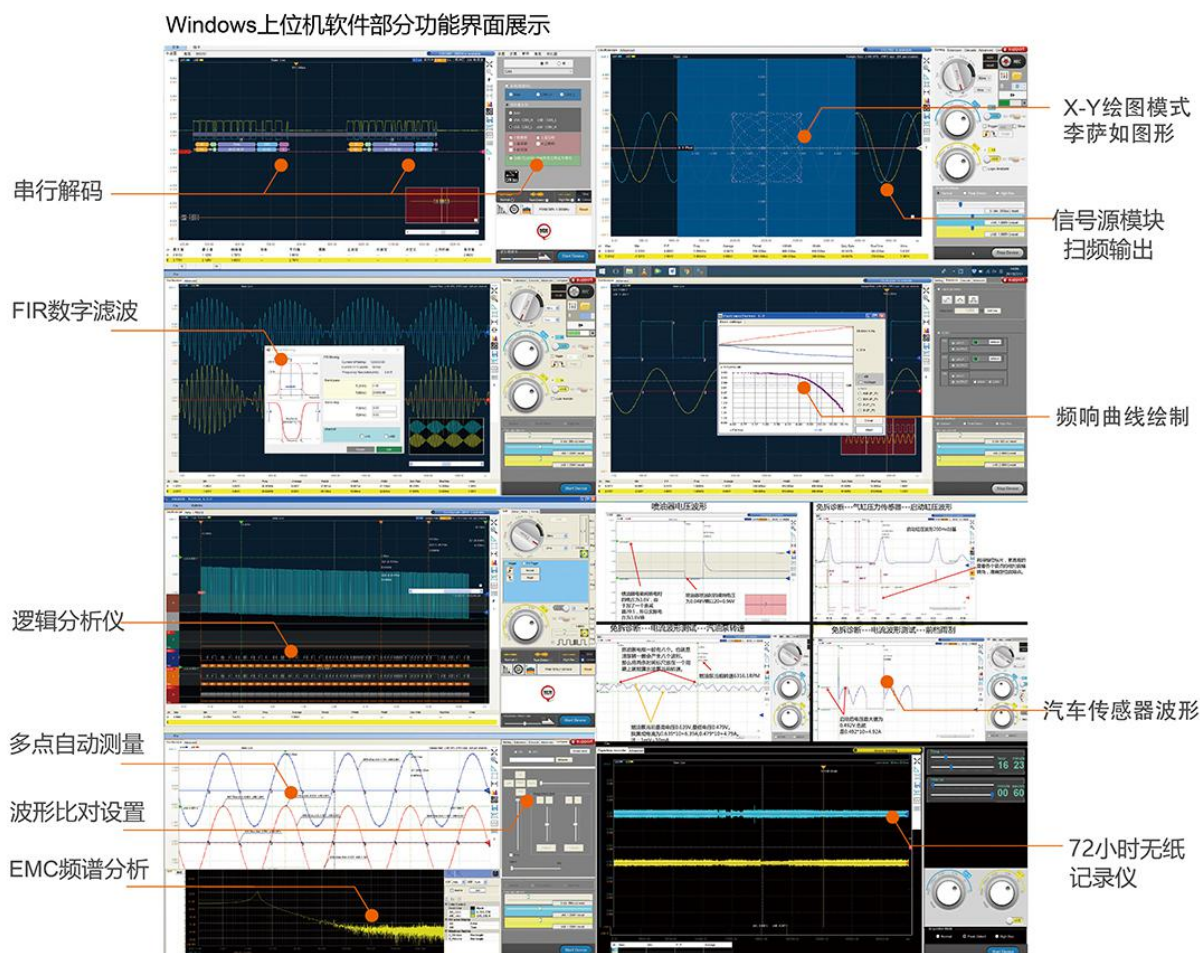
Windows上位机软件部分功能界面展示

X-Y绘图模式
李萨如图形

串行解码

信号源模块
扫频输出

FIR数字滤波

频响曲线绘制

喷油器电压波形

免拆诊断---气缸压力传感器---启动缸压波形

逻辑分析仪

免拆诊断---电流波形测试---汽车转速

免拆诊断---电流波形测试---前照灯

汽车传感器波形

多点自动测量

波形比对设置

EMC频谱分析

72小时无纸
记录仪

16 23

00 60